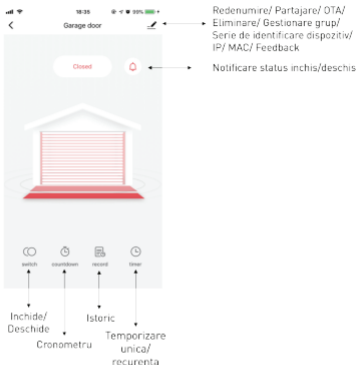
18:35 99%

Garage door

Redenumire/ Partajare/ OTA/ Eliminare/ Gestionare grup/ Serie de identificare dispozitiv/ IP/ MAC/ Feedback

Closed

Notificare status inchis/deschis

switch countdown record timer

Inchide/ Deschide

Cronometru

Istoric

Temporizare unica/ recurenta